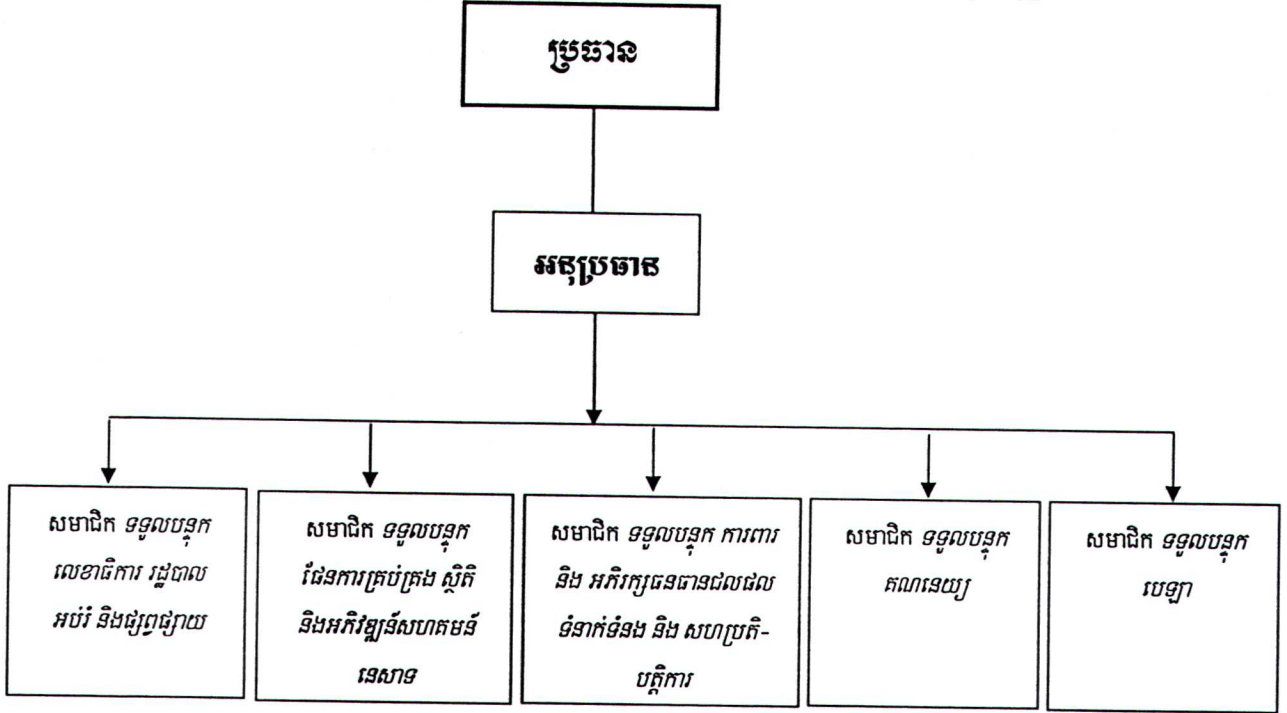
ប្រធាន

អនុប្រធាន

សមាជិក ទទួលបន្ទុក លេខាធិការ រដ្ឋបាល អប់រំ និងផ្សព្វផ្សាយ

សមាជិក ទទួលបន្ទុក ផែនការគ្រប់គ្រង ស្ថិតិ និងអភិវឌ្ឍន៍សហគមន៍នេសាទ

សមាជិក ទទួលបន្ទុក ការពារ និង អភិរក្សធនធានជលផល ទំនាក់ទំនង និង សហប្រតិបត្តិការ

សមាជិក ទទួលបន្ទុក គណនេយ្យ

សមាជិក ទទួលបន្ទុក បេឡា